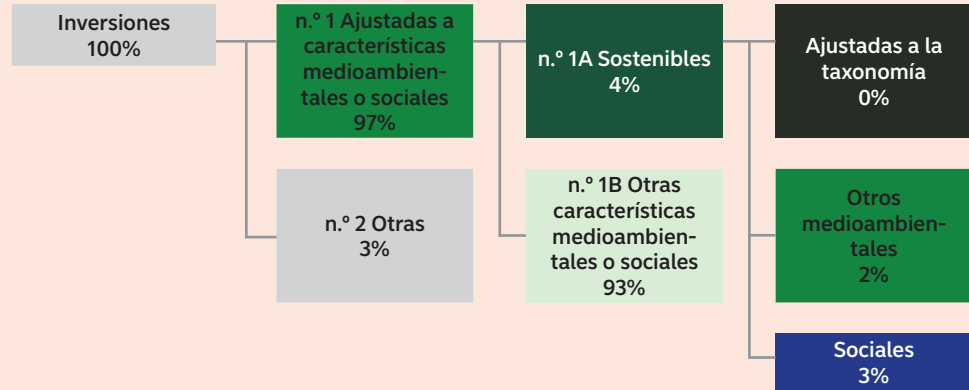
Inversiones
100%

n.º 1 Ajustadas a características medioambientales o sociales
97%

n.º 2 Otras
3%

n.º 1A Sostenibles
4%

n.º 1B Otras características medioambientales o sociales
93%

Ajustadas a la taxonomía
0%

Otros medioambientales
2%

Sociales
3%